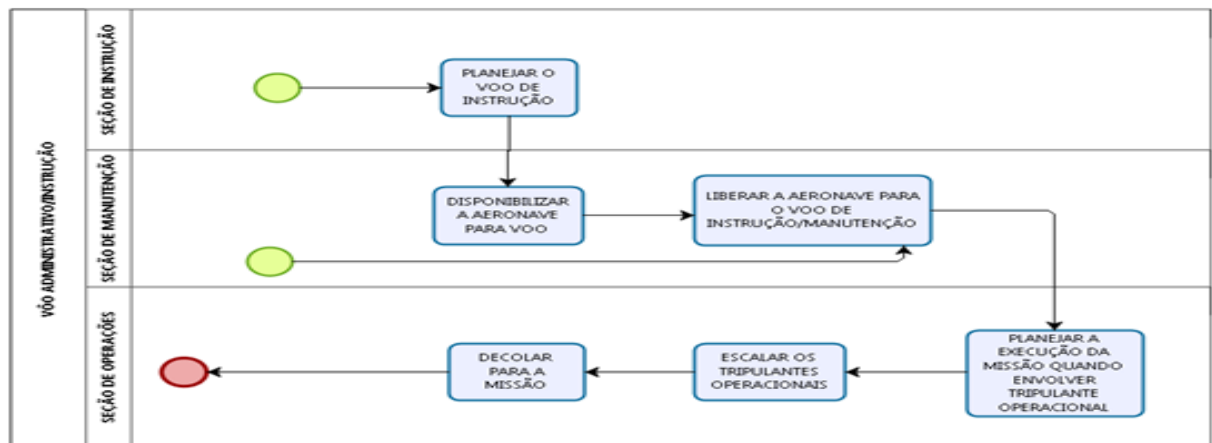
VÔO ADMINISTRATIVO/INSTRUÇÃO

SEÇÃO DE INSTRUÇÃO

PLANEJAR O VOO DE INSTRUÇÃO

SEÇÃO DE MANUTENÇÃO

DISPONIBILIZAR A AERONAVE PARA VOO

LIBERAR A AERONAVE PARA O VOO DE INSTRUÇÃO/MANUTENÇÃO

SEÇÃO DE OPERAÇÕES

PLANEJAR A EXECUÇÃO DA MISSÃO QUANDO ENVOLVER TRIPULANTE OPERACIONAL

ESCALAR OS TRIPULANTES OPERACIONAIS

DECOLAR PARA A MISSÃO